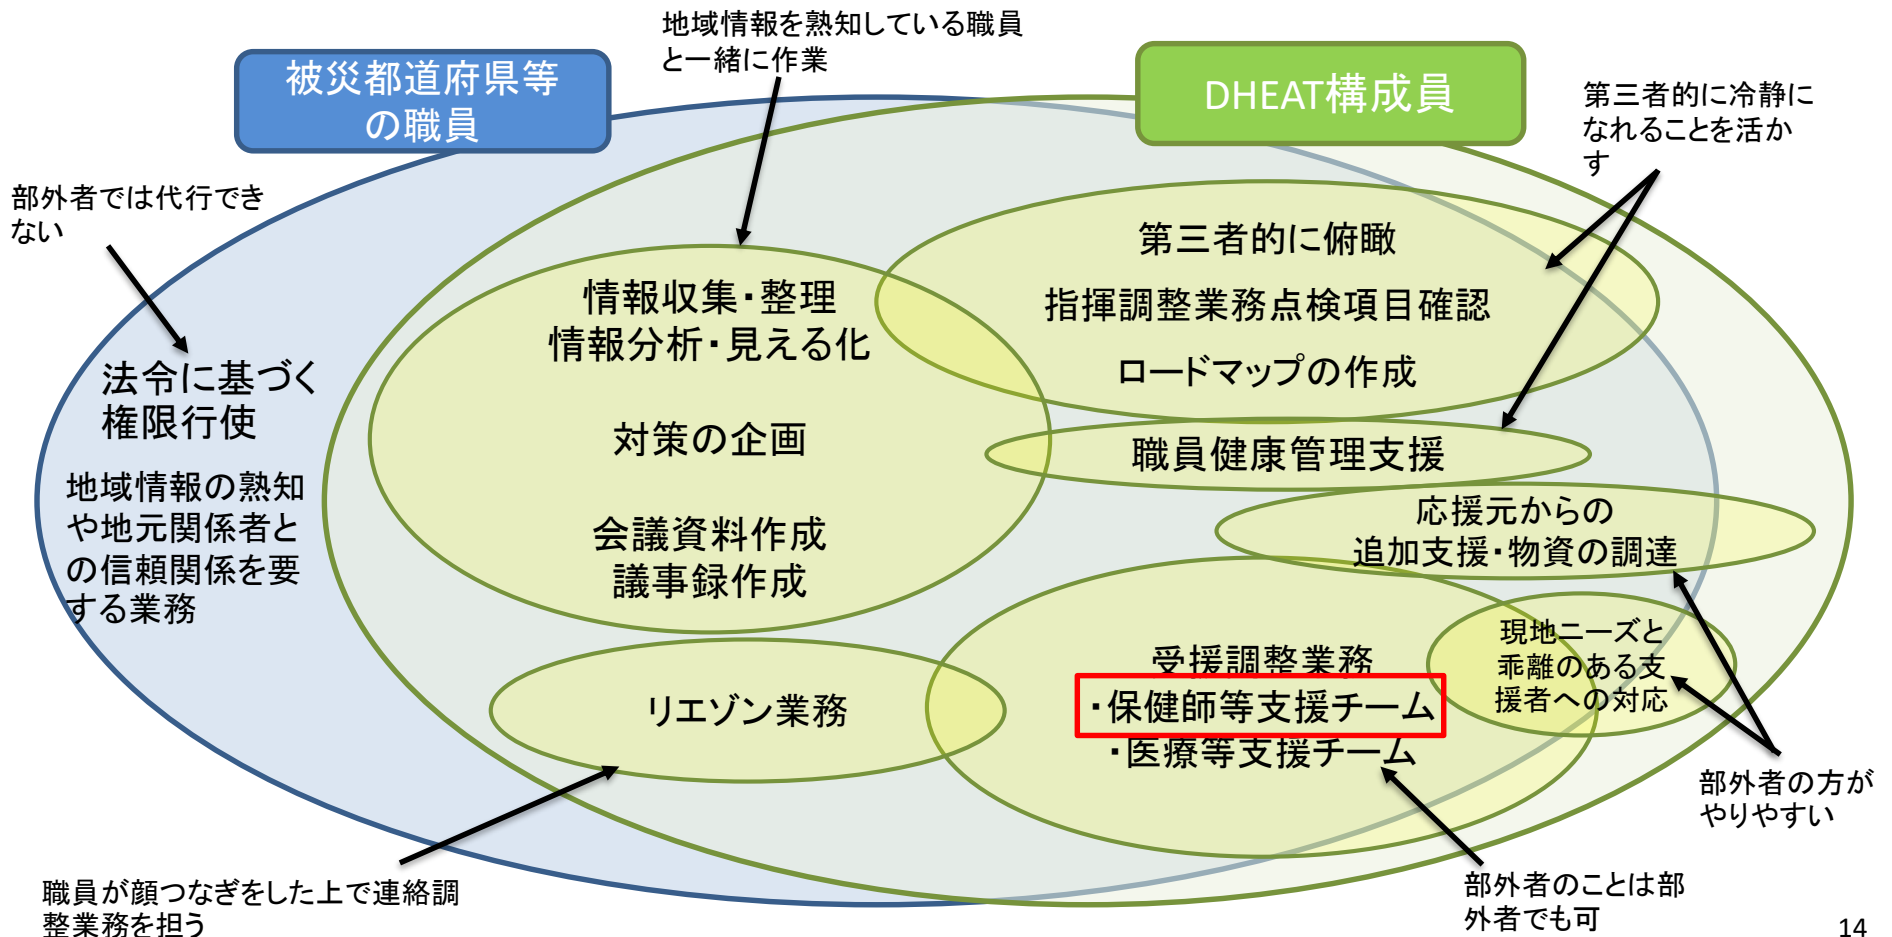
地域情報を熟知している職員と一緒に作業

被災都道府県等の職員

DHEAT構成員

第三者的に冷静になれることを活かす

部外者では代行できない

法令に基づく権限行使

地域情報の熟知や地元関係者との信頼関係を要する業務

情報収集・整理
情報分析・見える化

対策の企画

会議資料作成
議事録作成

第三者的に俯瞰

指揮調整業務点検項目確認

ロードマップの作成

職員健康管理支援

応援元からの追加支援・物資の調達

受援調整業務
・保健師等支援チーム
・医療等支援チーム

現地ニーズと乖離のある支援者への対応

リエゾン業務

部外者の方がやりやすい

職員が顔つなぎをした上で連絡調整業務を担う

部外者のことは部外者でも可

14